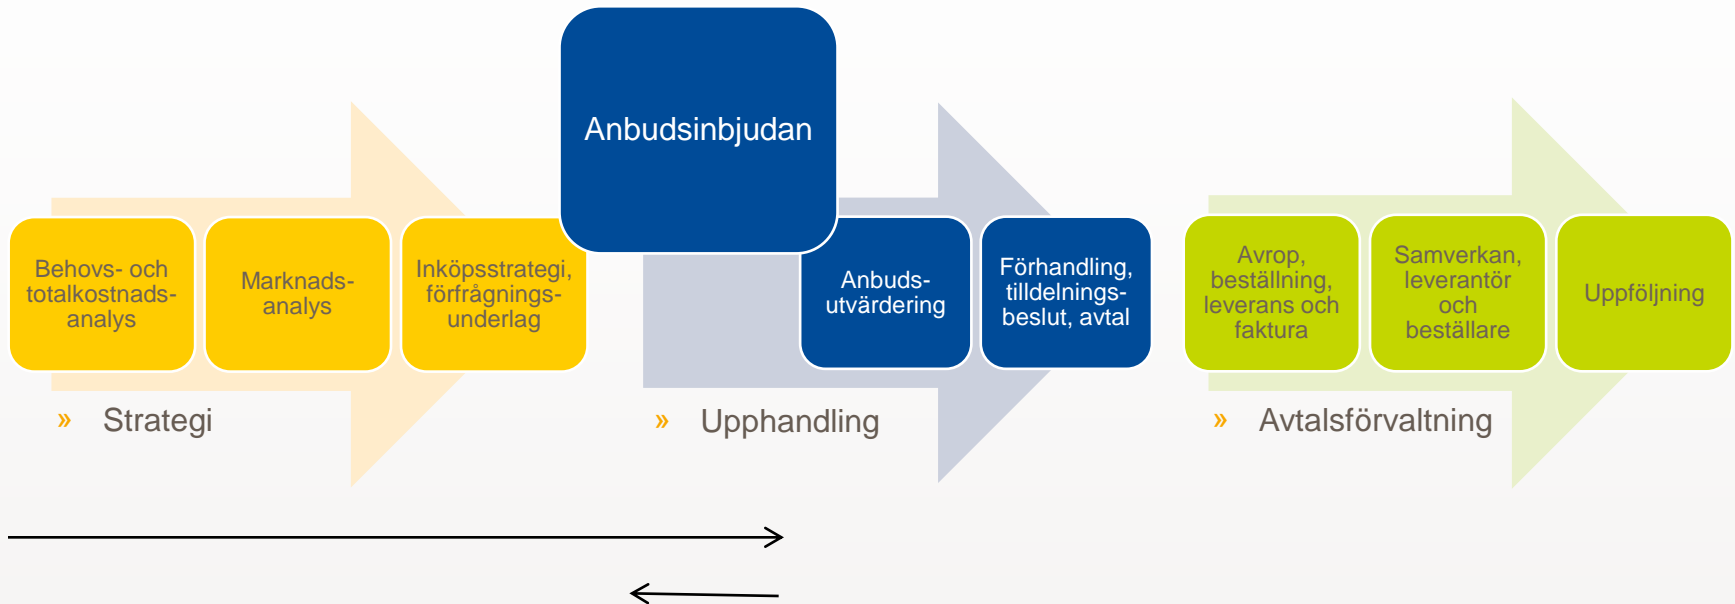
Anbudsinbjudan

Behovs- och totalkostnadsanalys

Marknadsanalys

Inköpsstrategi, förfrågningsunderlag

Anbudsutvärdering

Förhandling, tilldelningsbeslut, avtal

Avrop, beställning, leverans och faktura

Samverkan, leverantör och beställare

Uppföljning

» Strategi

» Upphandling

» Avtalsförvaltning